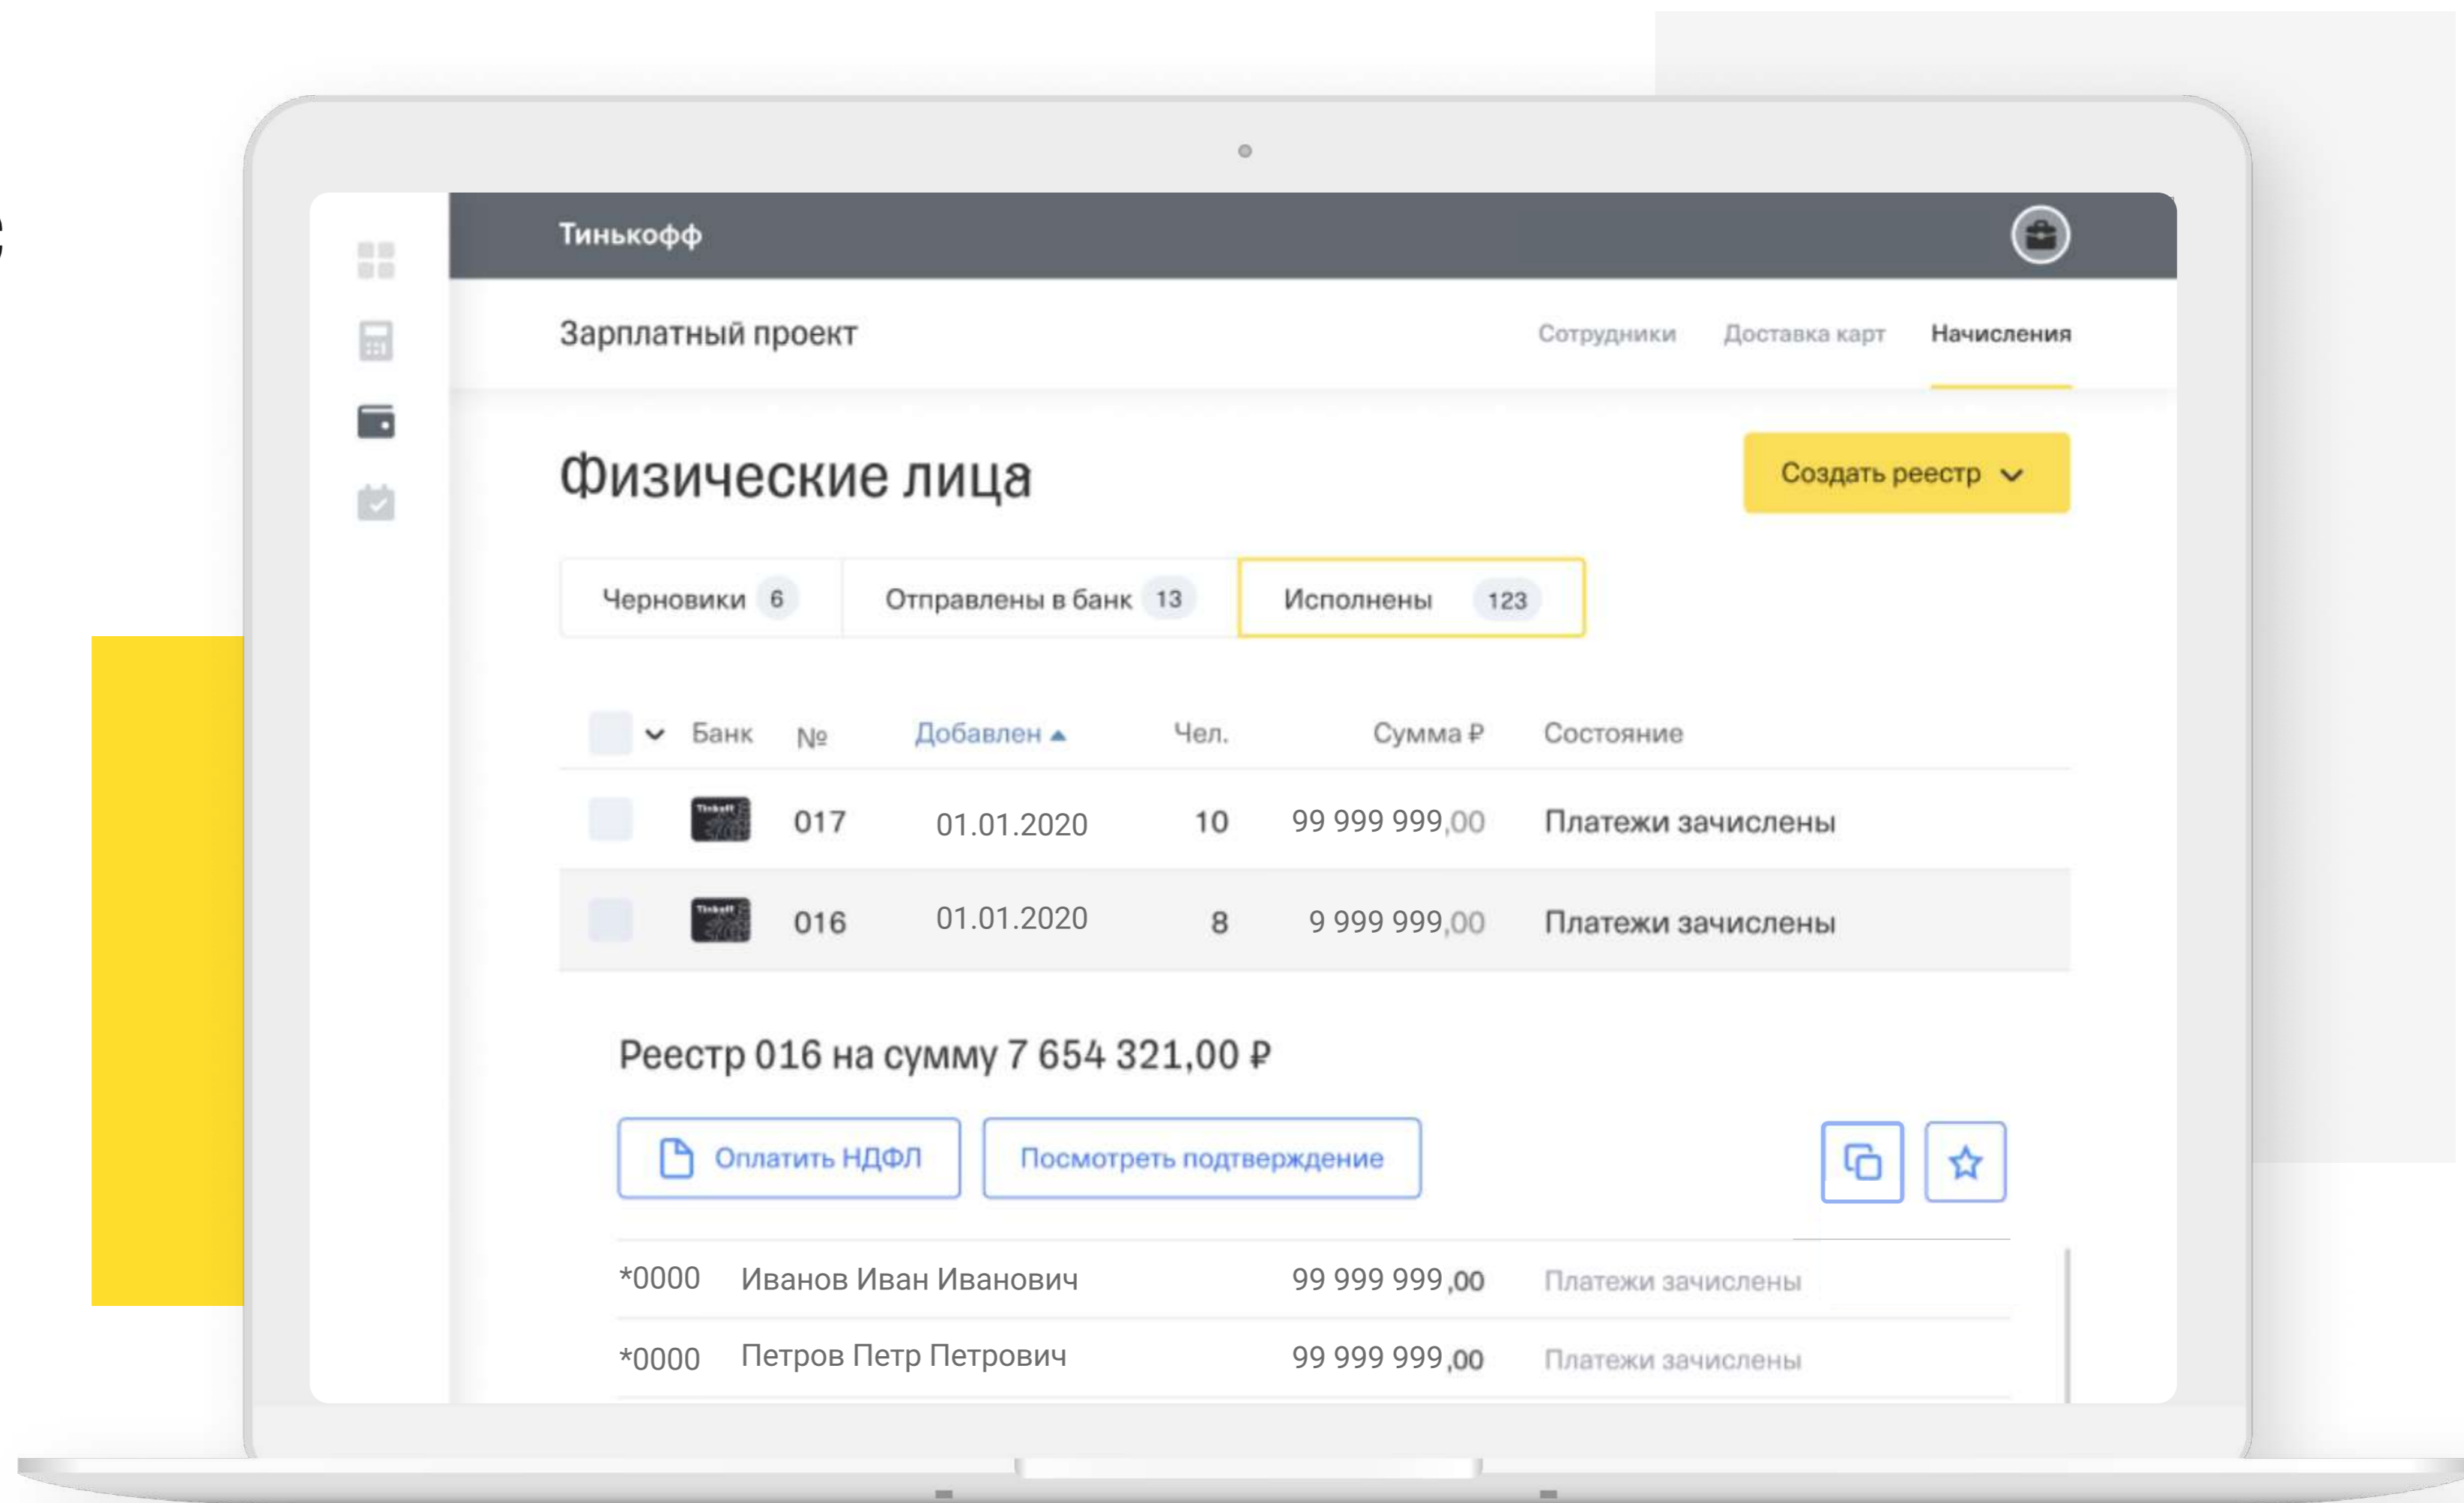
Тинькофф

Зарплатный проект

Сотрудники Доставка карт Начисления

Физические лица

Создать реестр

Черновики 6 Отправлены в банк 13 Исполнены 123

| Банк | № | Добавлен | Чел. | Сумма ₽ | Состояние |
|---|---|---|---|---|---|
| | 017 | 01.01.2020 | 10 | 99 999 999,00 | Платежи зачислены |
| | 016 | 01.01.2020 | 8 | 9 999 999,00 | Платежи зачислены |

Реестр 016 на сумму 7 654 321,00 ₽

Оплатить НДФЛ

Посмотреть подтверждение

| *0000 | Иванов Иван Иванович | 99 999 999,00 | Платежи зачислены |
|---|---|---|---|
| *0000 | Петров Петр Петрович | 99 999 999,00 | Платежи зачислены |